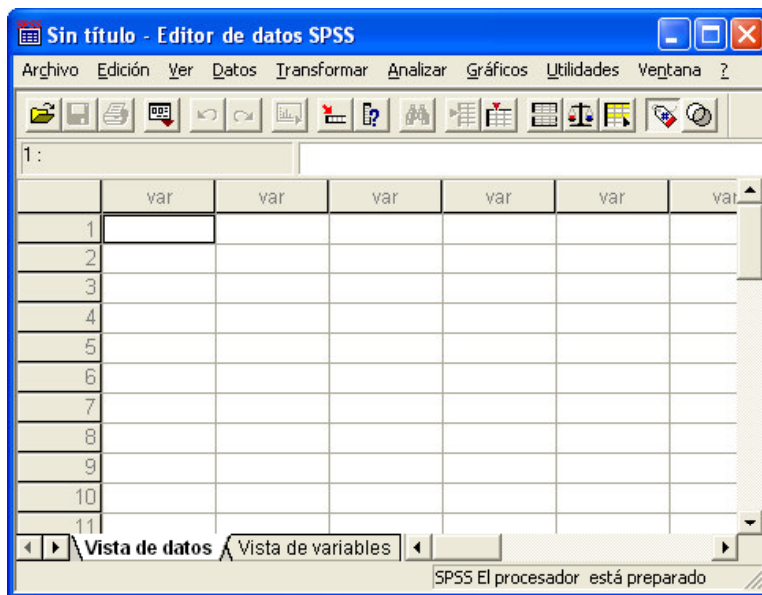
Sin título - Editor de datos SPSS

Archivo Edición Ver Datos Transformar Analizar Gráficos Utilidades Ventana ?

1 :

| | var | var | var | var | var | var |
|---|---|---|---|---|---|---|
| 1 | | | | | | |
| 2 | | | | | | |
| 3 | | | | | | |
| 4 | | | | | | |
| 5 | | | | | | |
| 6 | | | | | | |
| 7 | | | | | | |
| 8 | | | | | | |
| 9 | | | | | | |
| 10 | | | | | | |
| 11 | | | | | | |

Vista de datos Vista de variables

SPSS El procesador está preparado